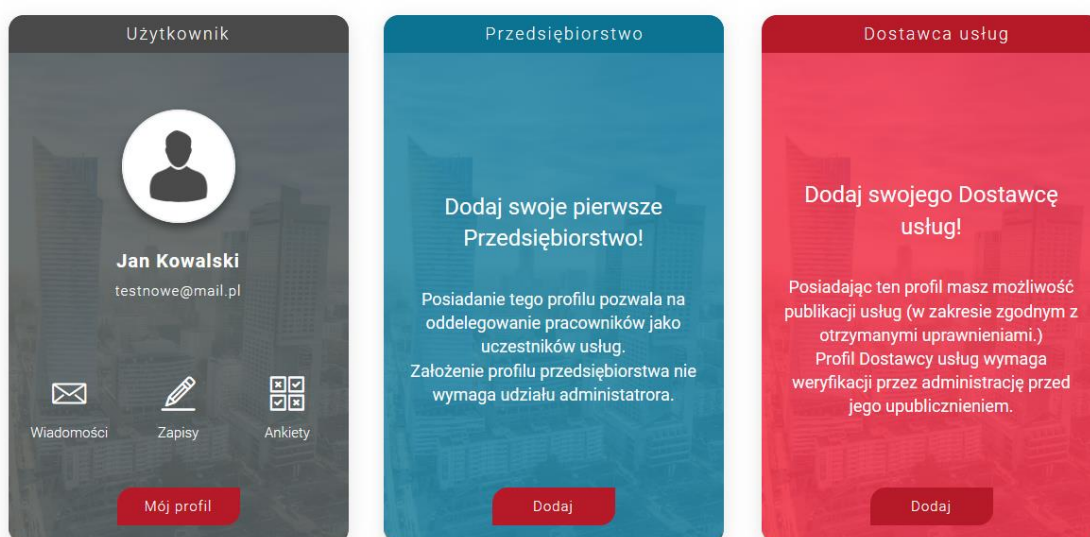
Użytkownik

Jan Kowalski

testnowe@mail.pl

Wiadomości

Zapisy

Ankiety

Mój profil

Przedsiębiorstwo

Dodaj swoje pierwsze Przedsiębiorstwo!

Posiadanie tego profilu pozwala na oddelegowanie pracowników jako uczestników usług.
Założenie profilu przedsiębiorstwa nie wymaga udziału administatrora.

Dodaj

Dostawca usług

Dodaj swojego Dostawcę usług!

Posiadając ten profil masz możliwość publikacji usług (w zakresie zgodnym z otrzymanymi uprawnieniami.)
Profil Dostawcy usług wymaga weryfikacji przez administrację przed jego upublicznieniem.

Dodaj